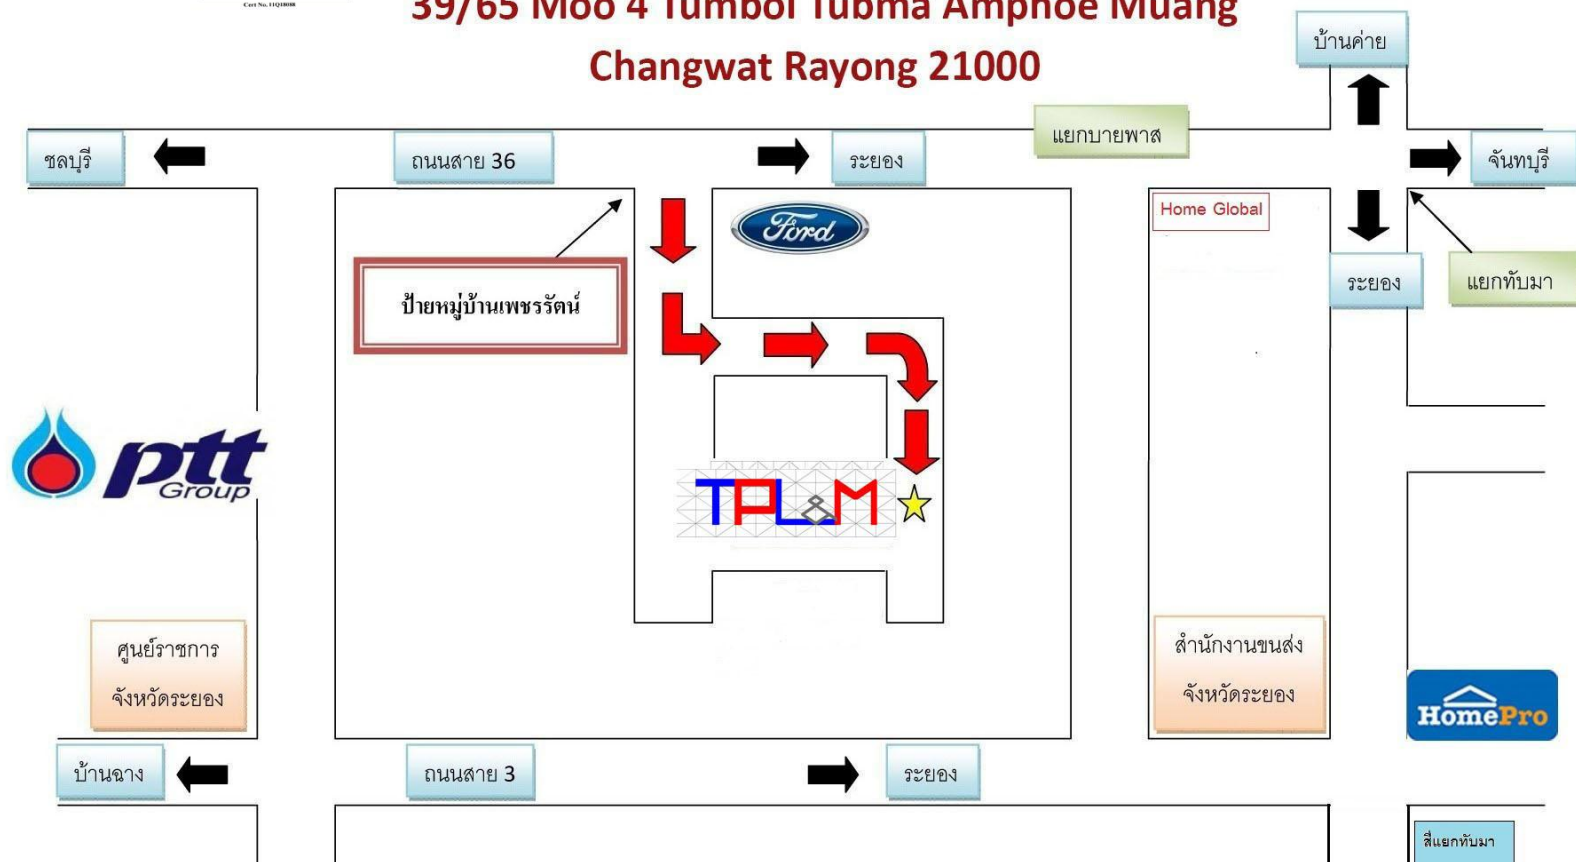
Cert No. 11Q18088

39/65 Moo 4 Tumbol Tubma Amphoe Muang

Changwat Rayong 21000

บ้านค่าย

แยกบายพาส

ชลบุรี

ถนนสาย 36

ระยอง

จันทบุรี

Ford

Home Global

ป้ายหมู่บ้านเพชรรัตน์

ระยอง

แยกทับมา

ptt Group

TPL&M

ศูนย์ราชการ จังหวัดระยอง

สำนักงานขนส่ง จังหวัดระยอง

HomePro

บ้านฉาง

ถนนสาย 3

ระยอง

สี่แยกทับมา